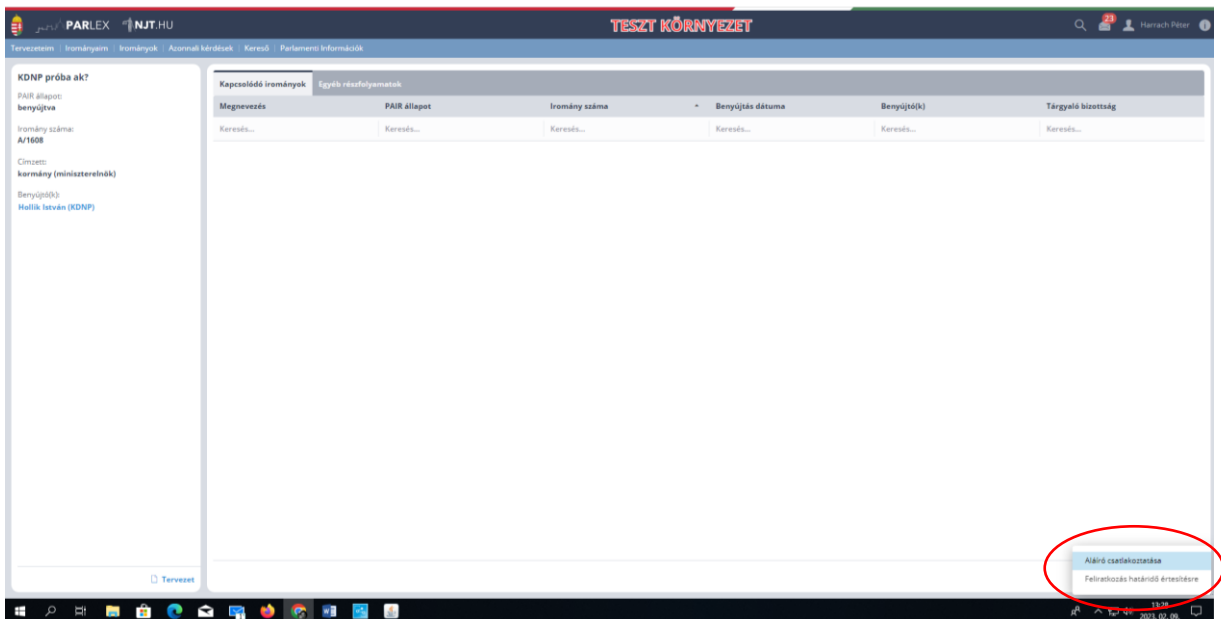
PARLEX NJT.HU

TESZT KÖRNYEZET

23 Harrach Péter

Tervezeteim | Irományaim | Irományok | Azonnali kérdések | Kereső | Parlamenti Információk

KDNP próba ak?

PAIR állapot:
benyújtva

Iromány száma:
A/1608

Címzett:
kormány (miniszterelnök)

Benyújtó(k):
Hollik István (KDNP)

Tervezet

Kapcsolódó irományok | Egyéb részfolyamatok

| Megnevezés | PAIR állapot | Iromány száma | Benyújtás dátuma | Benyújtó(k) | Tárgyaló bizottság |
|---|---|---|---|---|---|
| Keresés... | Keresés... | Keresés... | Keresés... | Keresés... | Keresés... |

Aláíró csatlakoztatása
Feliratkozás határidő értesítésre

13:38
2023. 02. 09.